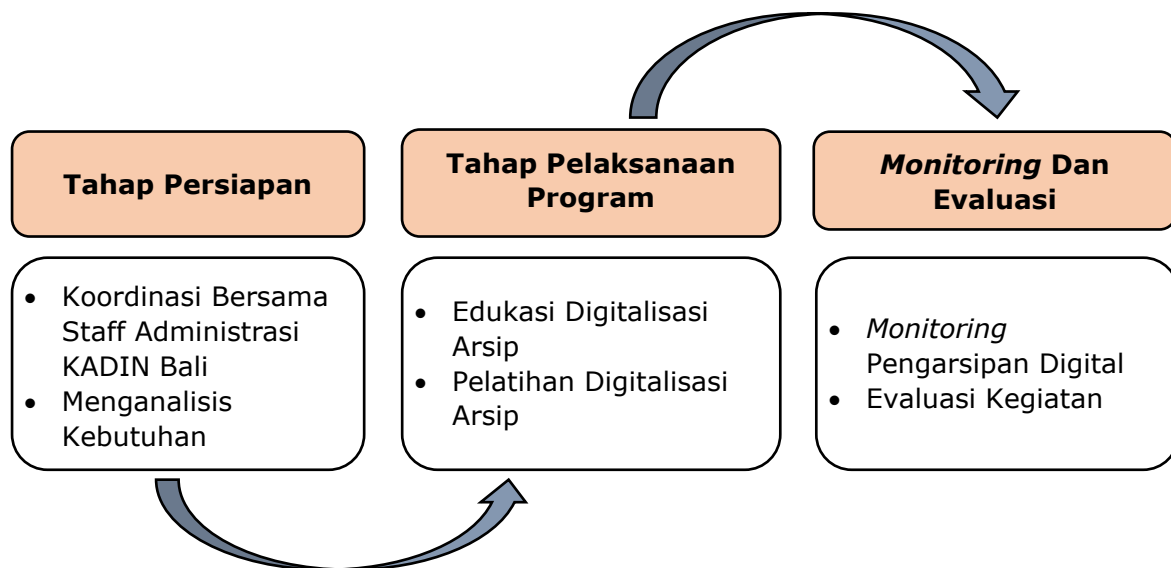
**Tahap Persiapan**

- Koordinasi Bersama Staff Administrasi KADIN Bali
- Menganalisis Kebutuhan

**Tahap Pelaksanaan Program**

- Edukasi Digitalisasi Arsip
- Pelatihan Digitalisasi Arsip

***Monitoring* Dan Evaluasi**

- *Monitoring* Pengarsipan Digital
- Evaluasi Kegiatan